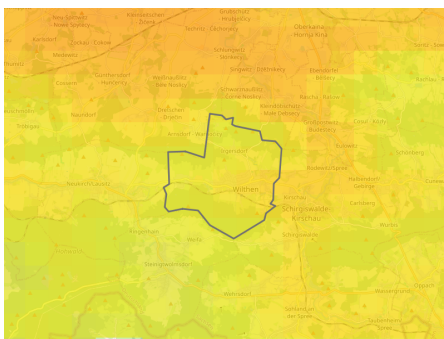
Neu-Salza Nové Sedlo
Kaiserswalde Sv.
Lipová
Oberkamm Horní Hřeben
Gebirgsneudorf
Schluckenau Šluknov
Tanneberg
Steinigtwolmsdorf Štětí
Rumburg Rumburk
Kirschau
Kamenz
Bautzen
Oppach
Gaußig
Cunewalde
Neukirch
Schirgiswalde-Kirschau
Wilthen
Sohland
Neusalza-Spremberg
Großpostwitz
Schönbach
Ringenhain
Dürrhennersdorf
Sohland an der Spree
Beiersdorf
Obercunnersdorf
Weifa
Wehrsdorf
Rodewitz/Spree
Crostau
Neuwerk
Schirgiswalde
Neukirch/Lausitz
Putzkau
Großharthau
Bischofswerda
Gnaschwitz
Tautewalde
Kleinpostwitz
Mönchswalde
Arnsdorf
Zockau
Gnaschwitz
Dretschen
Oberkaina
Sora
Cosul
Schönberg
Hainitz
Kunnersdorf
Dürrwicknitz
Lehn
Crosta
Friedersdorf
Ebendörfel
Bautzen
Rachlau
Kleinkunitz
Medewitz
Karsdorf
Canitz
Großdöbschütz
Kirschau
Callenberg
Postwitz
Drehsa
Singwitz
Rascha
Zittau
Neuwerk
Wilthen
Nedaschütz
Kasslich
Schönbach
Göda
Bederwitz
Wehrsdorf
Weigsdorf
Steinigtwolmsdorf
Sohland an der Spree
Neusalza
Wilthen
Kirschau
Schirgiswalde
Sohland
Taubenheim
Neukirch
Wehrsdorf
Spremberg
Grossharthau
Oppach
Beiersdorf